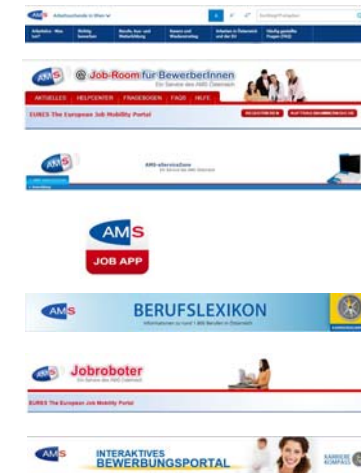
AMS Arbeitsuchende in Wien

Arbeitslos - Was tun? | Richtig bewerben | Berufs-, Aus- und Weiterbildung | Karriere und Wiedereinstieg | Arbeiten in Österreich und der EU | Häufig gestellte Fragen (FAQ)

AMS @ Job-Room für BewerberInnen
Ein Service des AMS Österreich

AKTUELLES | HELPCENTER | FRAGEBOGEN | FAQS | HILFE

EURES The European Job Mobility Portal

AMS eServiceZone
Ein Service des AMS Österreich

AMS
JOB APP

AMS BERUFSLEXIKON
Informationen zu rund 1.800 Berufen in Österreich

AMS Jobroboter
Ein Service des AMS Österreich

EURES The European Job Mobility Portal

AMS INTERAKTIVES BEWERBUNGSPORTAL

KARRIERE KOMPASS